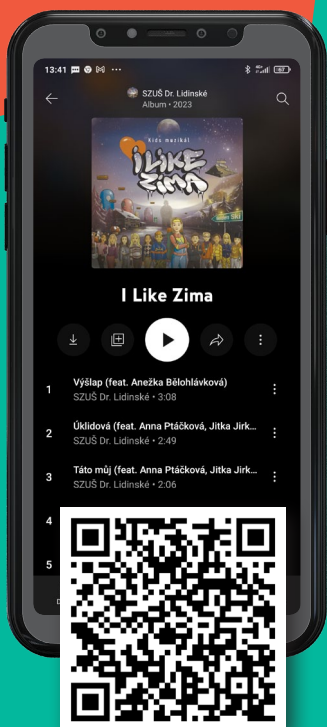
13:41

SZUŠ Dr. Lidinské
Album • 2023

Kids muzikál
I LIKE ZIMA

I Like Zima

1 Výšlap (feat. Anežka Bělohlávková)
SZUŠ Dr. Lidinské • 3:08

2 Úklidová (feat. Anna Ptáčková, Jitka Jirk...
SZUŠ Dr. Lidinské • 2:49

3 Táto můj (feat. Anna Ptáčková, Jitka Jirk...
SZUŠ Dr. Lidinské • 2:06

4

5